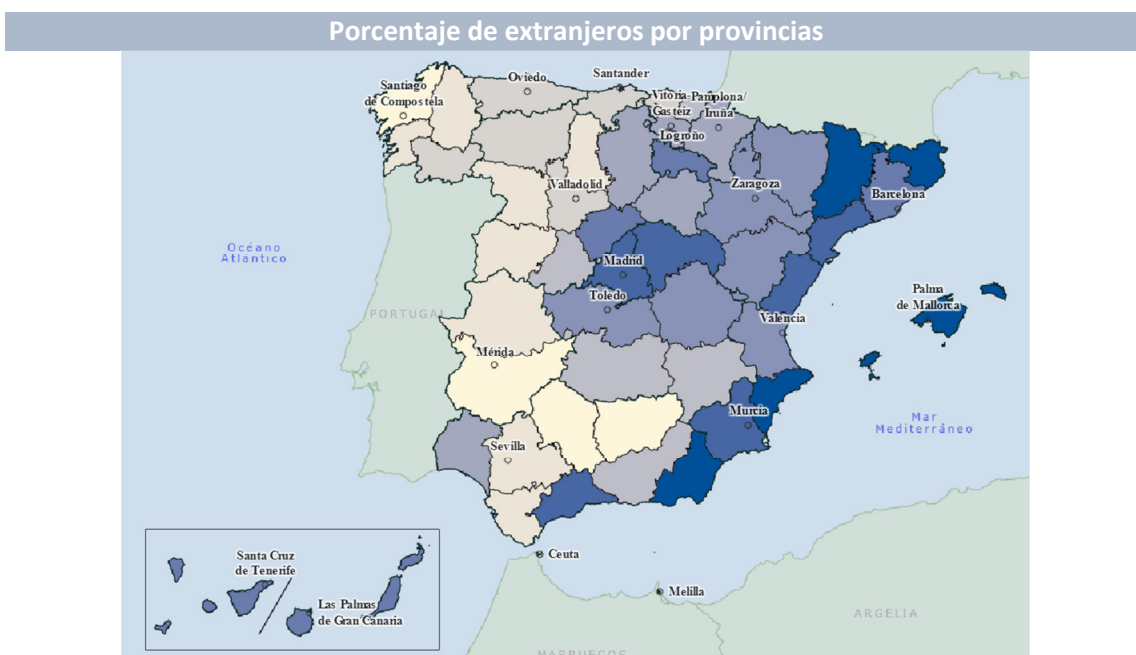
Porcentaje de extranjeros por provincias

Santiago de Compostela
Oviedo
Santander
Vitoria-Gasteiz
Pamplona/Iruña
Logroño
Valladolid
Zaragoza
Barcelona
Océano Atlántico
Madrid
Toledo
PORTUGAL
Palma de Mallorca
Valencia
Mérida
Mar Mediterráneo
Murcia
Sevilla
Santa Cruz de Tenerife
Ceuta
Las Palmas de Gran Canaria
Melilla
ARGELIA
MARRUECOS